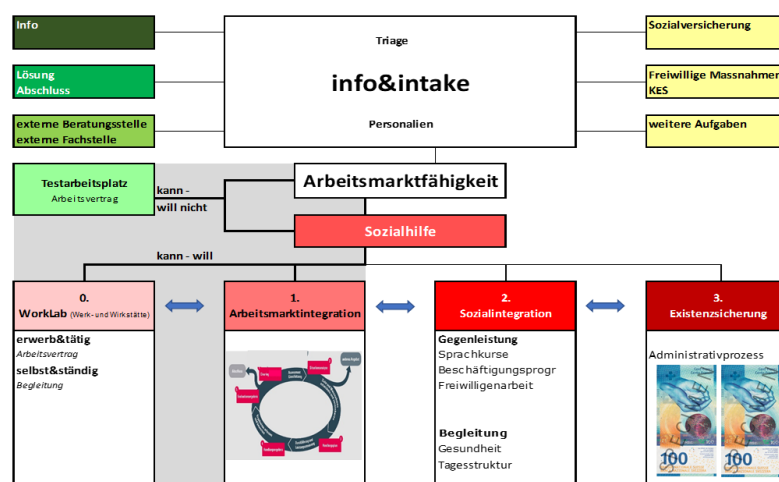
Info

Lösung
Abschluss

externe Beratungsstelle
externe Fachstelle

Triage

info&intake

Personalien

Sozialversicherung

Freiwillige Massnahmen
KES

weitere Aufgaben

Testarbeitsplatz
Arbeitsvertrag

kann -
will nicht

Arbeitsmarktfähigkeit

Sozialhilfe

kann - will

0.
WorkLab (Werk- und Wirkstätte)

erwerb&tätig
Arbeitsvertrag
selbst&ständig
Begleitung

1.
Arbeitsmarktintegration

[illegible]

2.
Sozialintegration

Gegenleistung
Sprachkurse
Beschäftigungsprogr
Freiwilligenarbeit

Begleitung
Gesundheit
Tagesstruktur

3.
Existenzsicherung

Administrativprozess

100

100